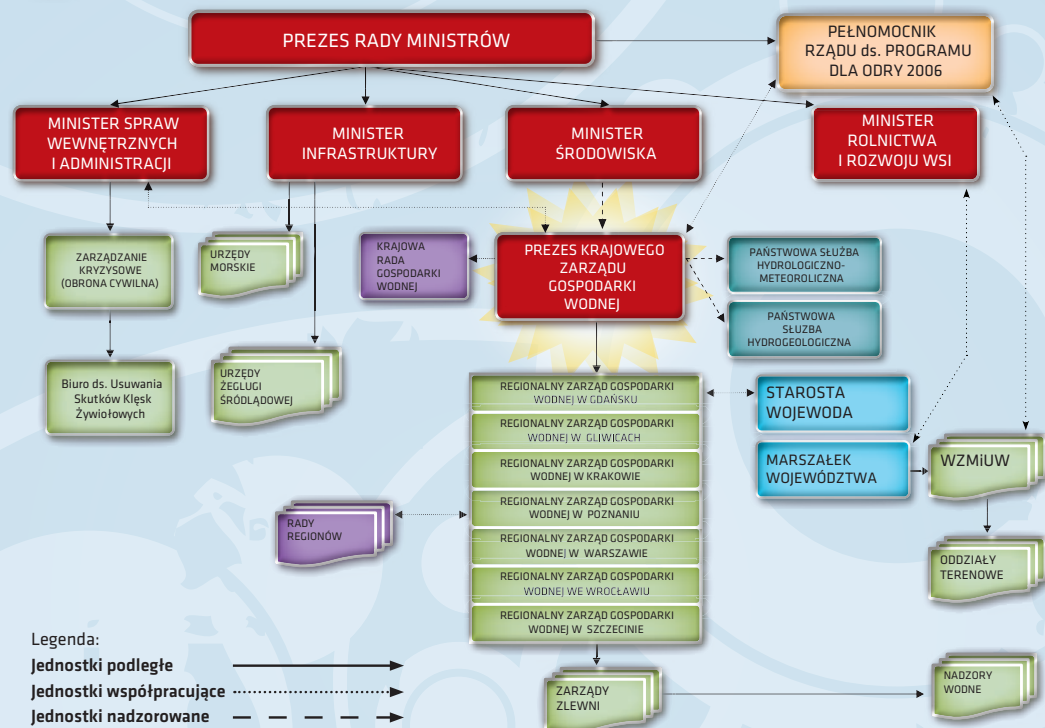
PREZES RADY MINISTRÓW

PEŁNOMOCNIK RZĄDU ds. PROGRAMU DLA ODRY 2006

MINISTER SPRAW WEWNĘTRZNYCH I ADMINISTRACJI

MINISTER INFRASTRUKTURY

MINISTER ŚRODOWISKA

MINISTER ROLNICTWA I ROZWOJU WSI

ZARZĄDZANIE KRYZYSOWE (OBRONA CYWILNA)

URZĘDY MORSKIE

KRAJOWA RADA GOSPODARKI WODNEJ

PREZES KRAJOWEGO ZARZĄDU GOSPODARKI WODNEJ

PAŃSTWOWA SŁUŻBA HYDROLOGICZNO-METEOROLICZNA

PAŃSTWOWA SŁUŻBA HYDROGEOLOGICZNA

Biuro ds. Usuwania Skutków Klęsk Żywiołowych

URZĘDY ŻEGLUGI ŚRÓDLĄDOWEJ

REGIONALNY ZARZĄD GOSPODARKI WODNEJ W GDAŃSKU

REGIONALNY ZARZĄD GOSPODARKI WODNEJ W GLIWICACH

REGIONALNY ZARZĄD GOSPODARKI WODNEJ W KRAKOWIE

REGIONALNY ZARZĄD GOSPODARKI WODNEJ W POZNANIU

REGIONALNY ZARZĄD GOSPODARKI WODNEJ W WARSZAWIE

REGIONALNY ZARZĄD GOSPODARKI WODNEJ WE WROCŁAWIU

REGIONALNY ZARZĄD GOSPODARKI WODNEJ W SZCZECINIE

STAROSTA WOJEWODA

MARSZAŁEK WOJEWÓDZTWA

WZMiUW

ODDZIAŁY TERENOWE

RADY REGIONÓW

ZARZĄDY ZLEWNI

NADZORY WODNE

Legenda:
Jednostki podległe
Jednostki współpracujące
Jednostki nadzorowane